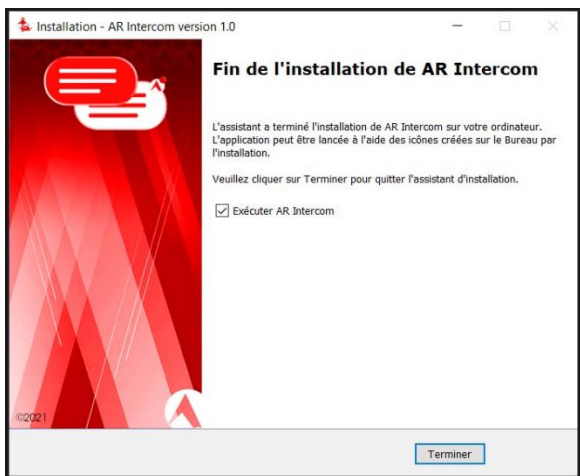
Installation - AR Intercom version 1.0

Fin de l'installation de AR Intercom

L'assistant a terminé l'installation de AR Intercom sur votre ordinateur. L'application peut être lancée à l'aide des icônes créées sur le Bureau par l'installation.

Veuillez cliquer sur Terminer pour quitter l'assistant d'installation.

Exécuter AR Intercom

©2021

Terminer